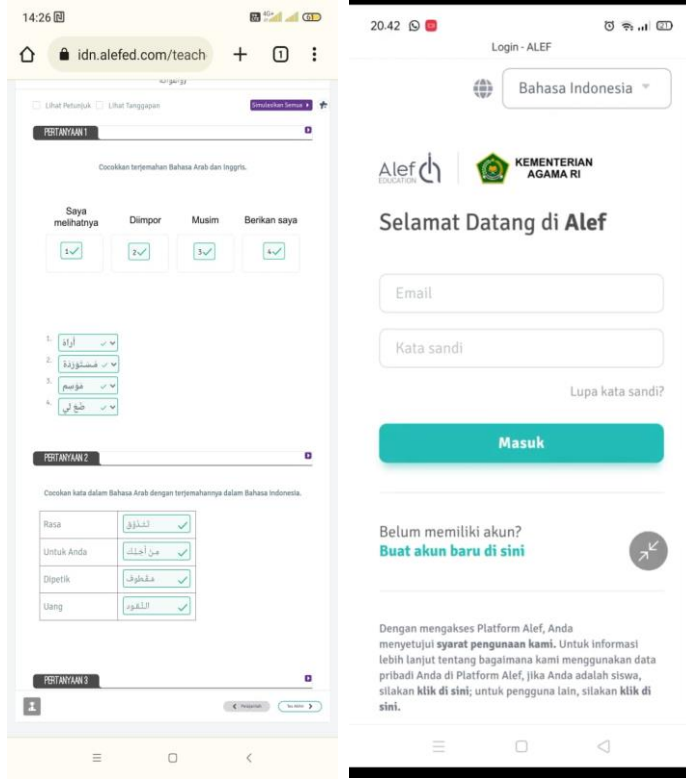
14:26

idn.alefed.com/teach

1

Lihat Petunjuk  Lihat Tanggapan  Selesaikan Semua

PERTANYAAN 1

Cocokkan terjemahan Bahasa Arab dan Inggris.

| Saya melihatnya | Diimpor | Musim | Berikan saya |
|---|---|---|---|
| 1 ✓ | 2 ✓ | 3 ✓ | 4 ✓ |

1. أراهُ
2. مُسْتَوْرَدَة
3. مَوْسِم
4. طَعْ لِي

PERTANYAAN 2

Cocokan kata dalam Bahasa Arab dengan terjemahannya dalam Bahasa Indonesia.

| Rasa | لتذوّق ✓ |
|---|---|
| Untuk Anda | من أجلك ✓ |
| Dipetik | مقطوف ✓ |
| Uang | النقود ✓ |

PERTANYAAN 3

20.42

Login - ALEF

Bahasa Indonesia

Alef EDUCATION

KEMENTERIAN AGAMA RI

Selamat Datang di Alef

Email

Kata sandi

Lupa kata sandi?

Masuk

Belum memiliki akun?
Buat akun baru di sini

Dengan mengakses Platform Alef, Anda menyetujui syarat pengunaan kami. Untuk informasi lebih lanjut tentang bagaimana kami menggunakan data pribadi Anda di Platform Alef, jika Anda adalah siswa, silakan klik di sini; untuk pengguna lain, silakan klik di sini.